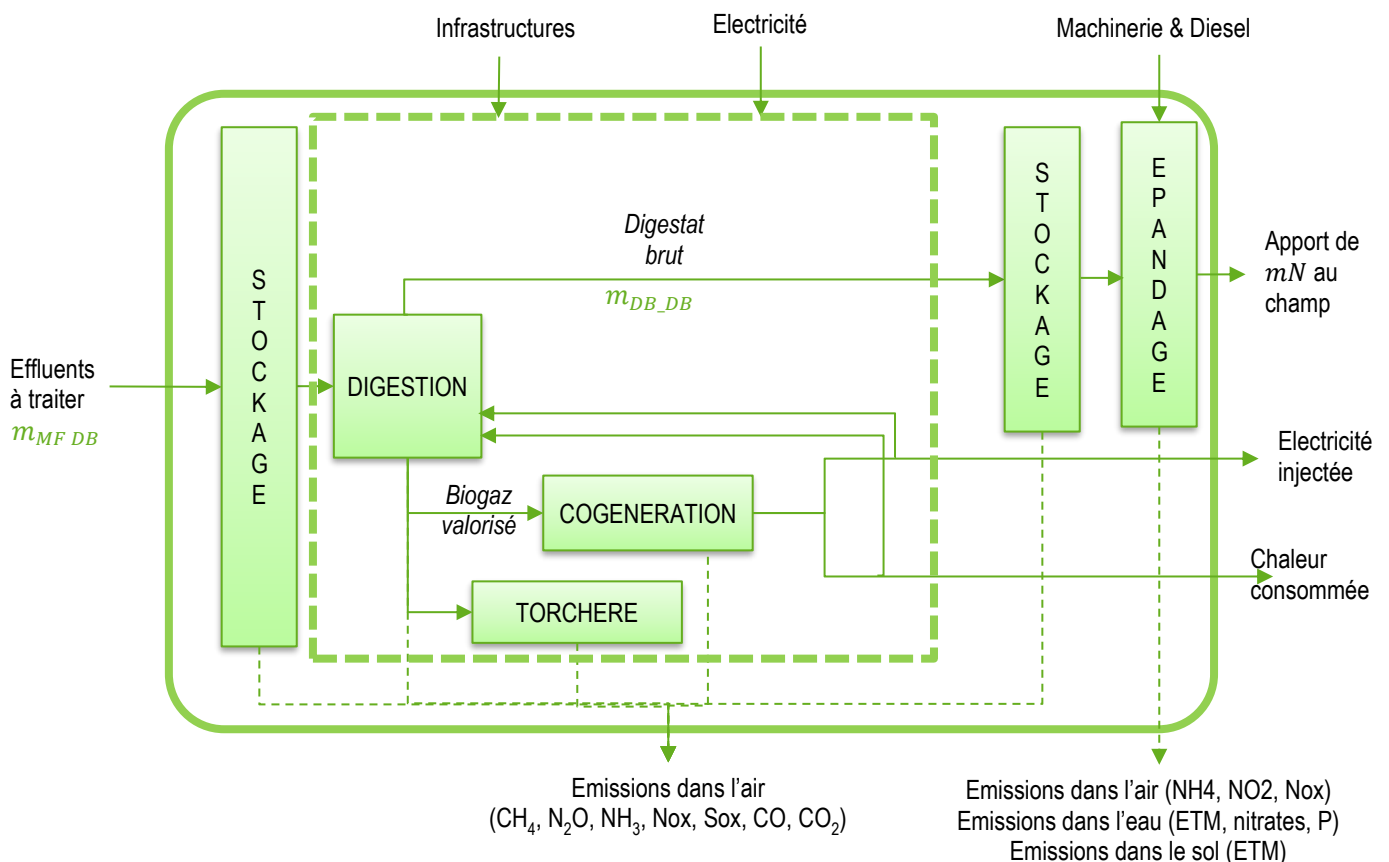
Infrastructures

Electricité

Machinerie & Diesel

Effluents à traiter
$m_{MF\ DB}$

S T O C K A G E

DIGESTION

Digestat brut
$m_{DB\_DB}$

S T O C K A G E

E P A N D A G E

Apport de $mN$ au champ

Electricité injectée

Biogaz valorisé

COGENERATION

Chaleur consommée

TORCHERE

Emissions dans l'air
($CH_4$, $N_2O$, $NH_3$, Nox, Sox, CO, $CO_2$)

Emissions dans l'air (NH4, NO2, Nox)
Emissions dans l'eau (ETM, nitrates, P)
Emissions dans le sol (ETM)